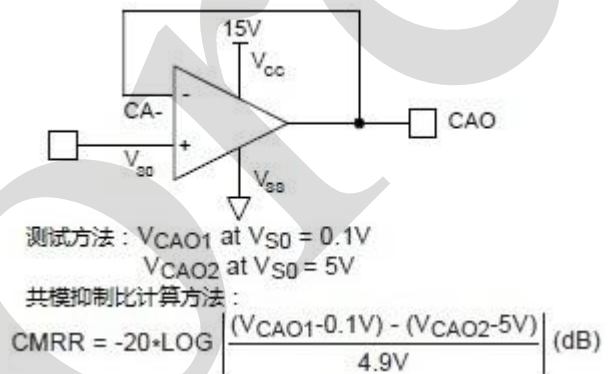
15V

$V_{cc}$

CA-

-

+

CAO

$V_{s0}$

$V_{ss}$

测试方法：$V_{CAO1}$ at $V_{S0}$ = 0.1V
$V_{CAO2}$ at $V_{S0}$ = 5V

共模抑制比计算方法：

$CMRR = -20*LOG \left| \frac{(V_{CAO1}-0.1V) - (V_{CAO2}-5V)}{4.9V} \right| (dB)$